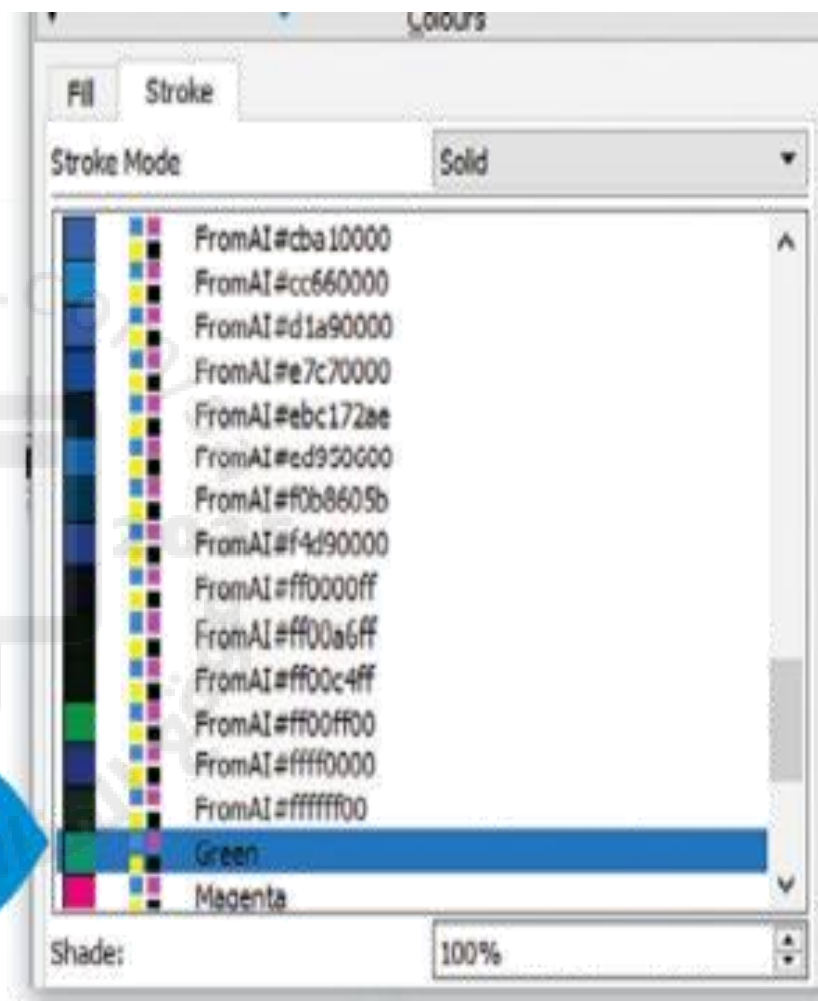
Colours

Fill | Stroke

Stroke Mode | Solid

FromAI#cba10000
FromAI#cc660000
FromAI#d1a90000
FromAI#e7c70000
FromAI#ebc172ae
FromAI#ed950000
FromAI#f0b8605b
FromAI#f4d90000
FromAI#ff0000ff
FromAI#ff00a6ff
FromAI#ff00c4ff
FromAI#ff00ff00
FromAI#ffff0000
FromAI#ffffff00
Green
Magenta

Shade: 100%